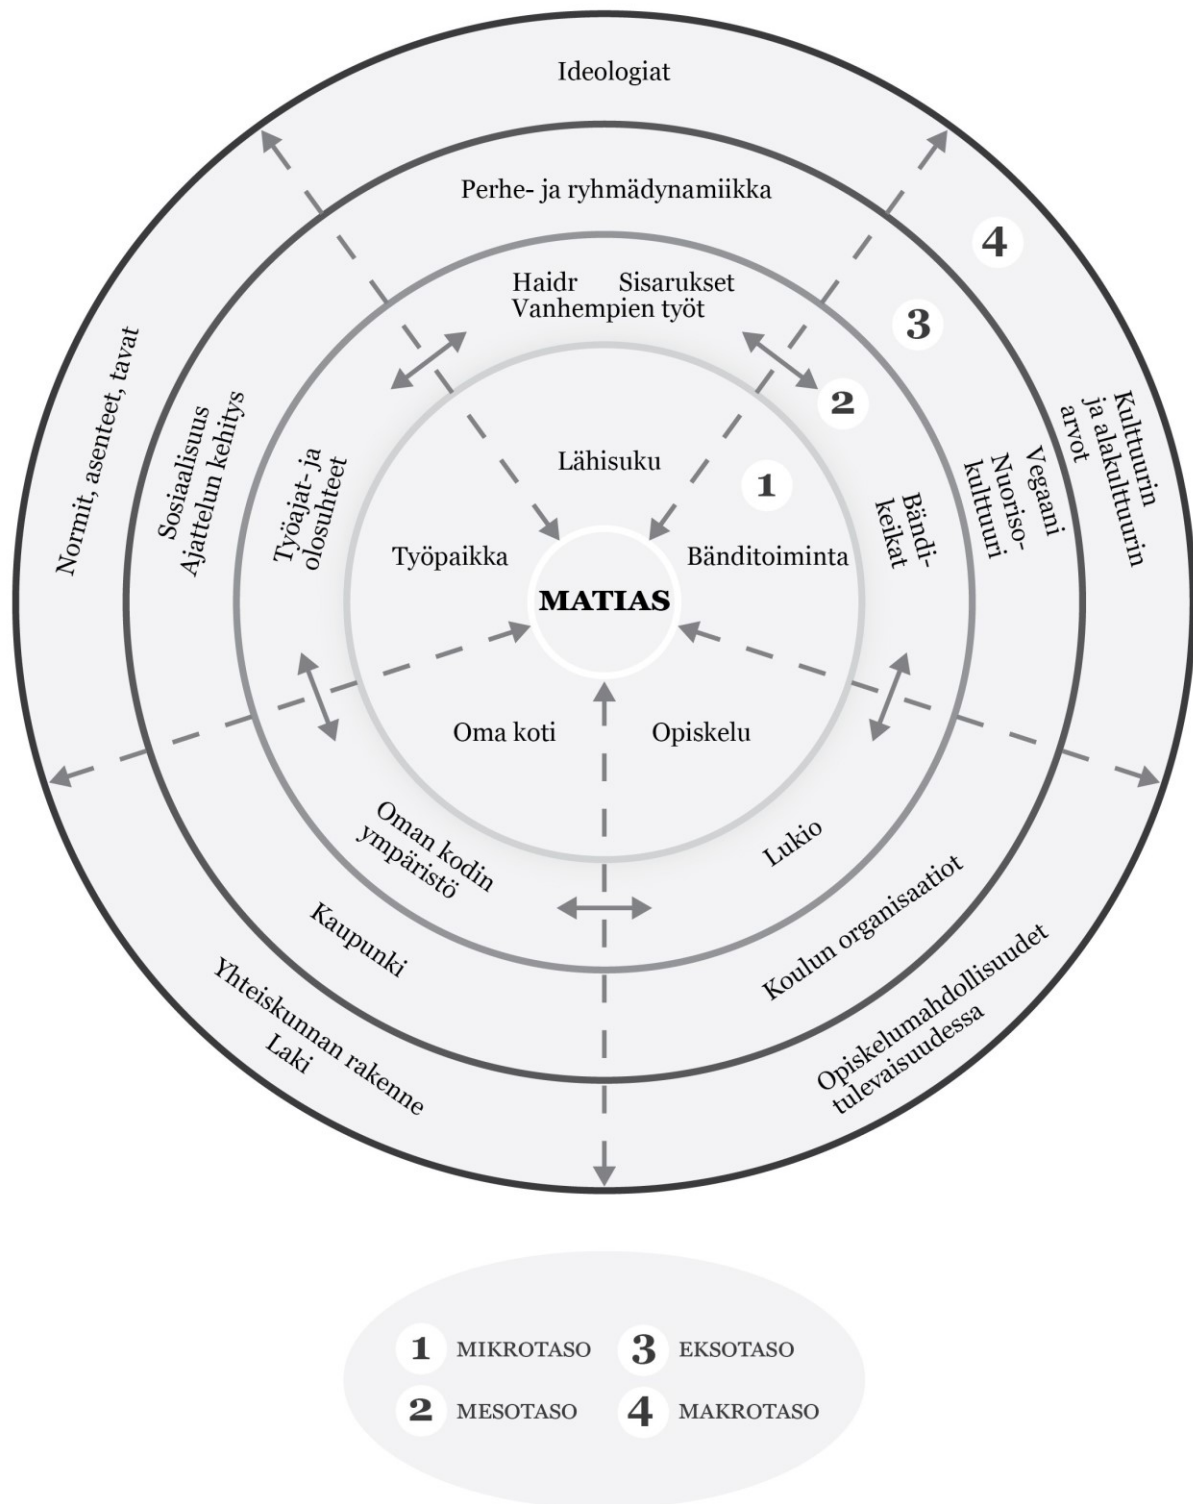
Ideologiat

Perhe- ja ryhmädynamiikka

4

Haidr Sisarukset
Vanhempien työt

3

2

Lähisuku

1

Normit, asenteet, tavat

Sosiaalisuus
Ajattelun kehitys

Työajat- ja olosuhteet

Työpaikka

MATIAS

Bänditoiminta

Bändikeikat

Vegaani
Nuorisokulttuuri

Kulttuurin ja alakulttuurin arvot

Oma koti

Opiskelu

Oman kodin ympäristö

Lukio

Kaupunki

Koulun organisaatiot

Yhteiskunnan rakenne
Laki

Opiskelumahdollisuudet tulevaisuudessa

1 MIKROTASO
3 EKSOTASO
2 MESOTASO
4 MAKROTASO